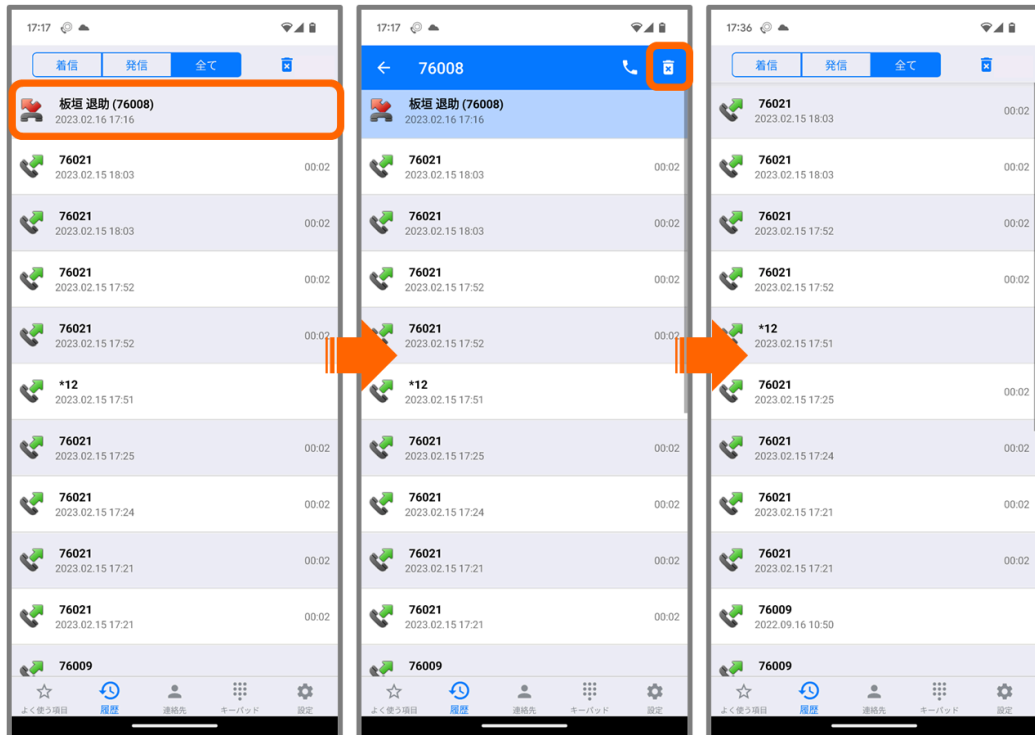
17:17

着信 発信 全て

板垣 退助 (76008)
2023.02.16 17:16

76021
2023.02.15 18:03
00:02

76021
2023.02.15 18:03
00:02

76021
2023.02.15 17:52
00:02

76021
2023.02.15 17:52
00:02

*12
2023.02.15 17:51

76021
2023.02.15 17:25
00:02

76021
2023.02.15 17:24
00:02

76021
2023.02.15 17:21
00:02

76021
2023.02.15 17:21
00:02

76009

よく使う項目 履歴 連絡先 キーパッド 設定

17:17

76008

板垣 退助 (76008)
2023.02.16 17:16

76021
2023.02.15 18:03
00:02

76021
2023.02.15 18:03
00:02

76021
2023.02.15 17:52
00:02

76021
2023.02.15 17:52
00:02

*12
2023.02.15 17:51

76021
2023.02.15 17:25
00:02

76021
2023.02.15 17:24
00:02

76021
2023.02.15 17:21
00:02

76021
2023.02.15 17:21
00:02

76009

よく使う項目 履歴 連絡先 キーパッド 設定

17:36

着信 発信 全て

76021
2023.02.15 18:03
00:02

76021
2023.02.15 18:03
00:02

76021
2023.02.15 17:52
00:02

76021
2023.02.15 17:52
00:02

*12
2023.02.15 17:51

76021
2023.02.15 17:25
00:02

76021
2023.02.15 17:24
00:02

76021
2023.02.15 17:21
00:02

76021
2023.02.15 17:21
00:02

76009
2022.09.16 10:50

76009

よく使う項目 履歴 連絡先 キーパッド 設定